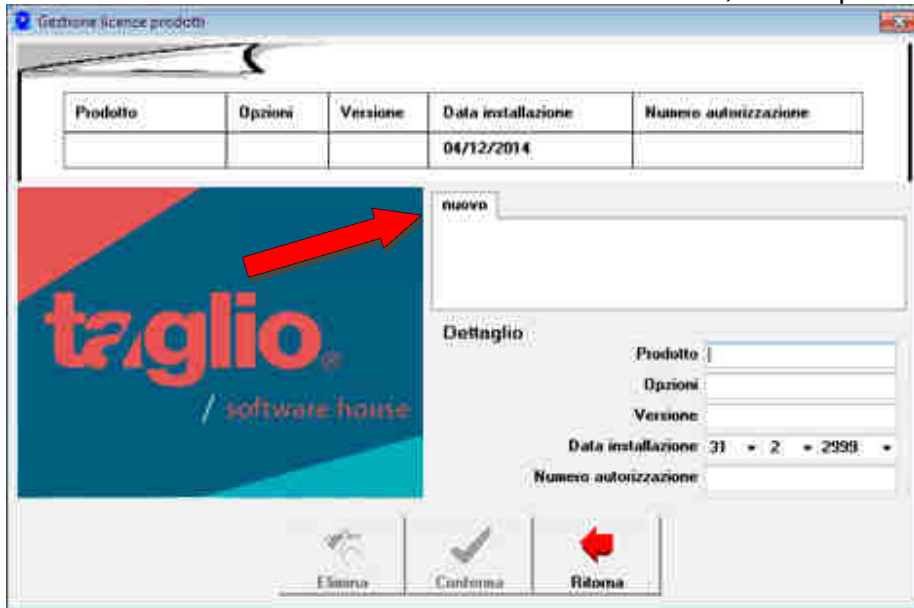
Gestione licenze prodotti

| Prodotto | Opzioni | Versione | Data installazione | Numero autorizzazione |
|---|---|---|---|---|
| | | | 04/12/2014 | |

nuovo

taglio
/ software house

Dettaglio

Prodotto

Opzioni

Versione

Data installazione 31 2 2999

Numero autorizzazione

Elimina

Conferma

Ritorna